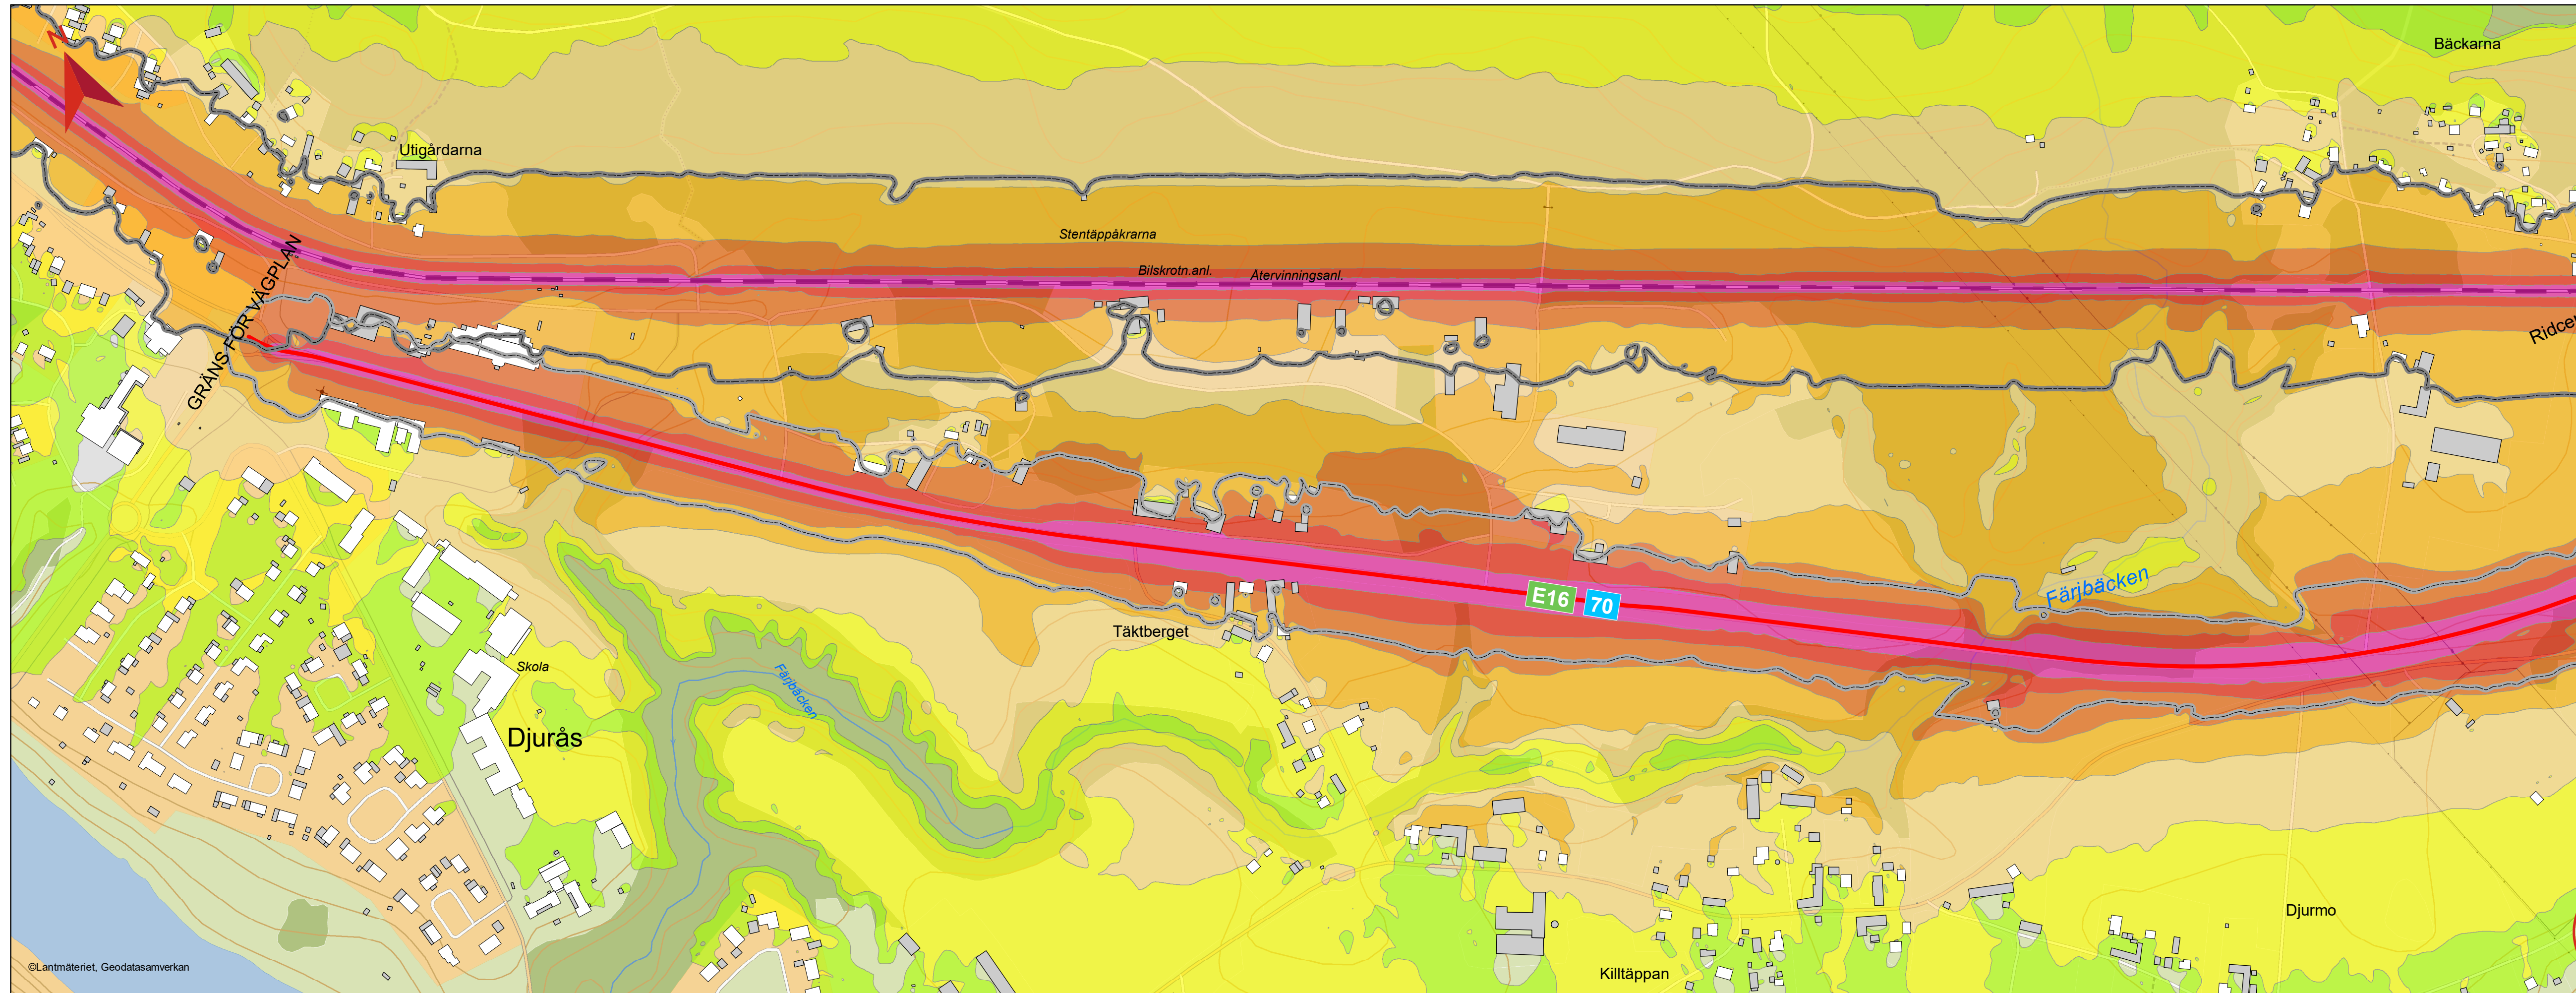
N

Bäckarna

Utigårdarna

Stentäppåkrarna

Bilskrotn.anl.

Återvinningsanl.

Ridce

GRÄNS FÖR VÄGPLAN

E16

70

Färjbäcken

Täktberget

Skola

Färjbäcken

Djurås

Djurmo

Killtäppan

©Lantmäteriet, Geodatasamverkan